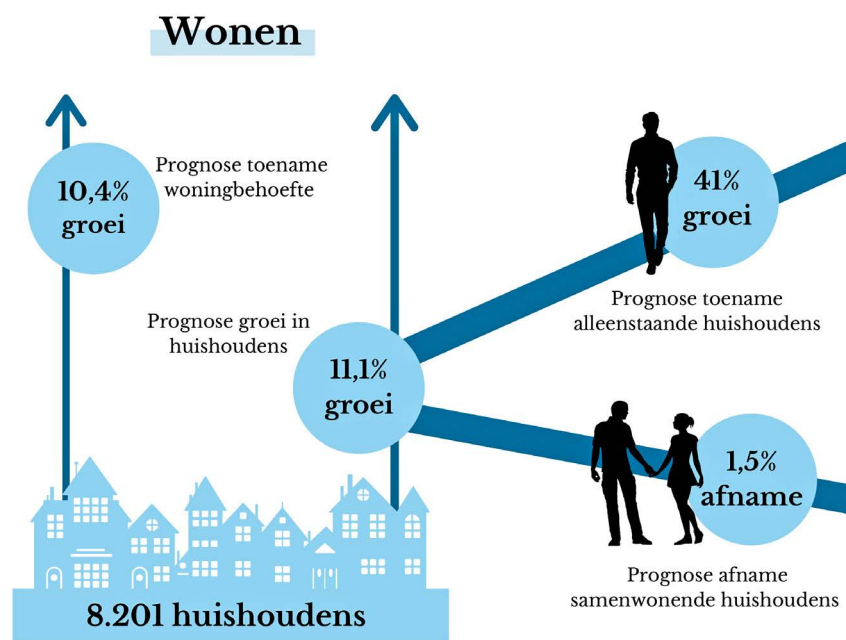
Wonen

10,4% groei

Prognose toename woningbehoefte

41% groei

Prognose toename alleenstaande huishoudens

Prognose groei in huishoudens

11,1% groei

1,5% afname

Prognose afname samenwonende huishoudens

8.201 huishoudens